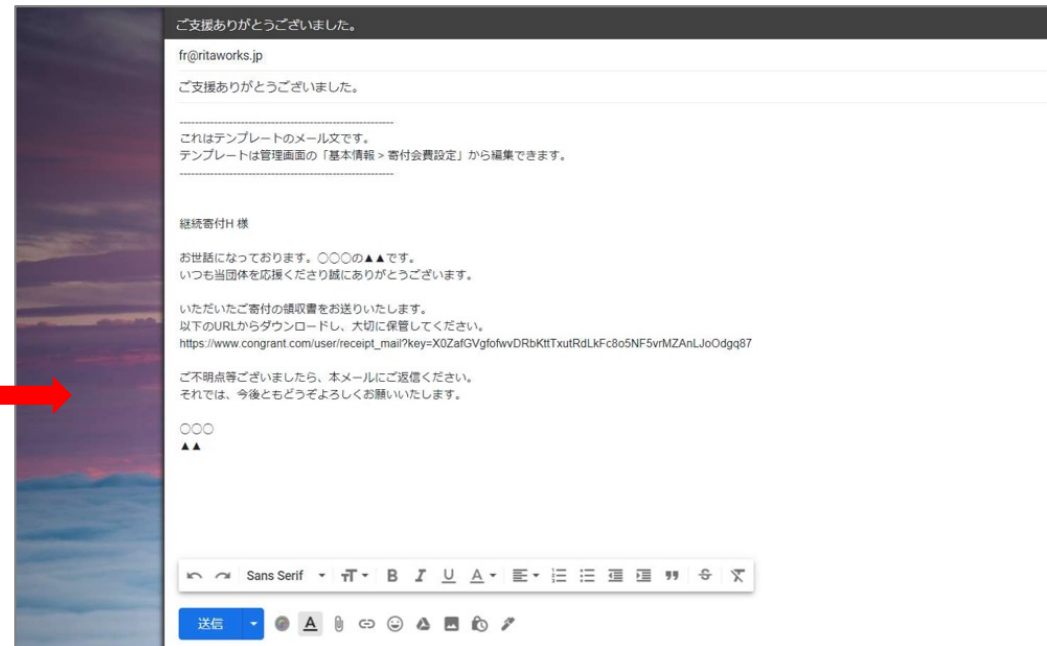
ご支援ありがとうございました。

fr@ritaworks.jp

ご支援ありがとうございました。

--------------------------------------------------------
これはテンプレートのメール文です。
テンプレートは管理画面の「基本情報 > 寄付会費設定」から編集できます。
--------------------------------------------------------

継続寄付H 様

お世話になっております。○○○の▲▲です。
いつも当団体を応援くださり誠にありがとうございます。

いただいたご寄付の領収書をお送りいたします。
以下のURLからダウンロードし、大切に保管してください。
https://www.congrant.com/user/receipt_mail?key=X0ZafGVgfofwvDRbKttTxutRdLkFc8o5NF5vrMZAnLJoOdgq87

ご不明点等ございましたら、本メールにご返信ください。
それでは、今後ともどうぞよろしくお願いいたします。

○○○
▲▲

Sans Serif

送信